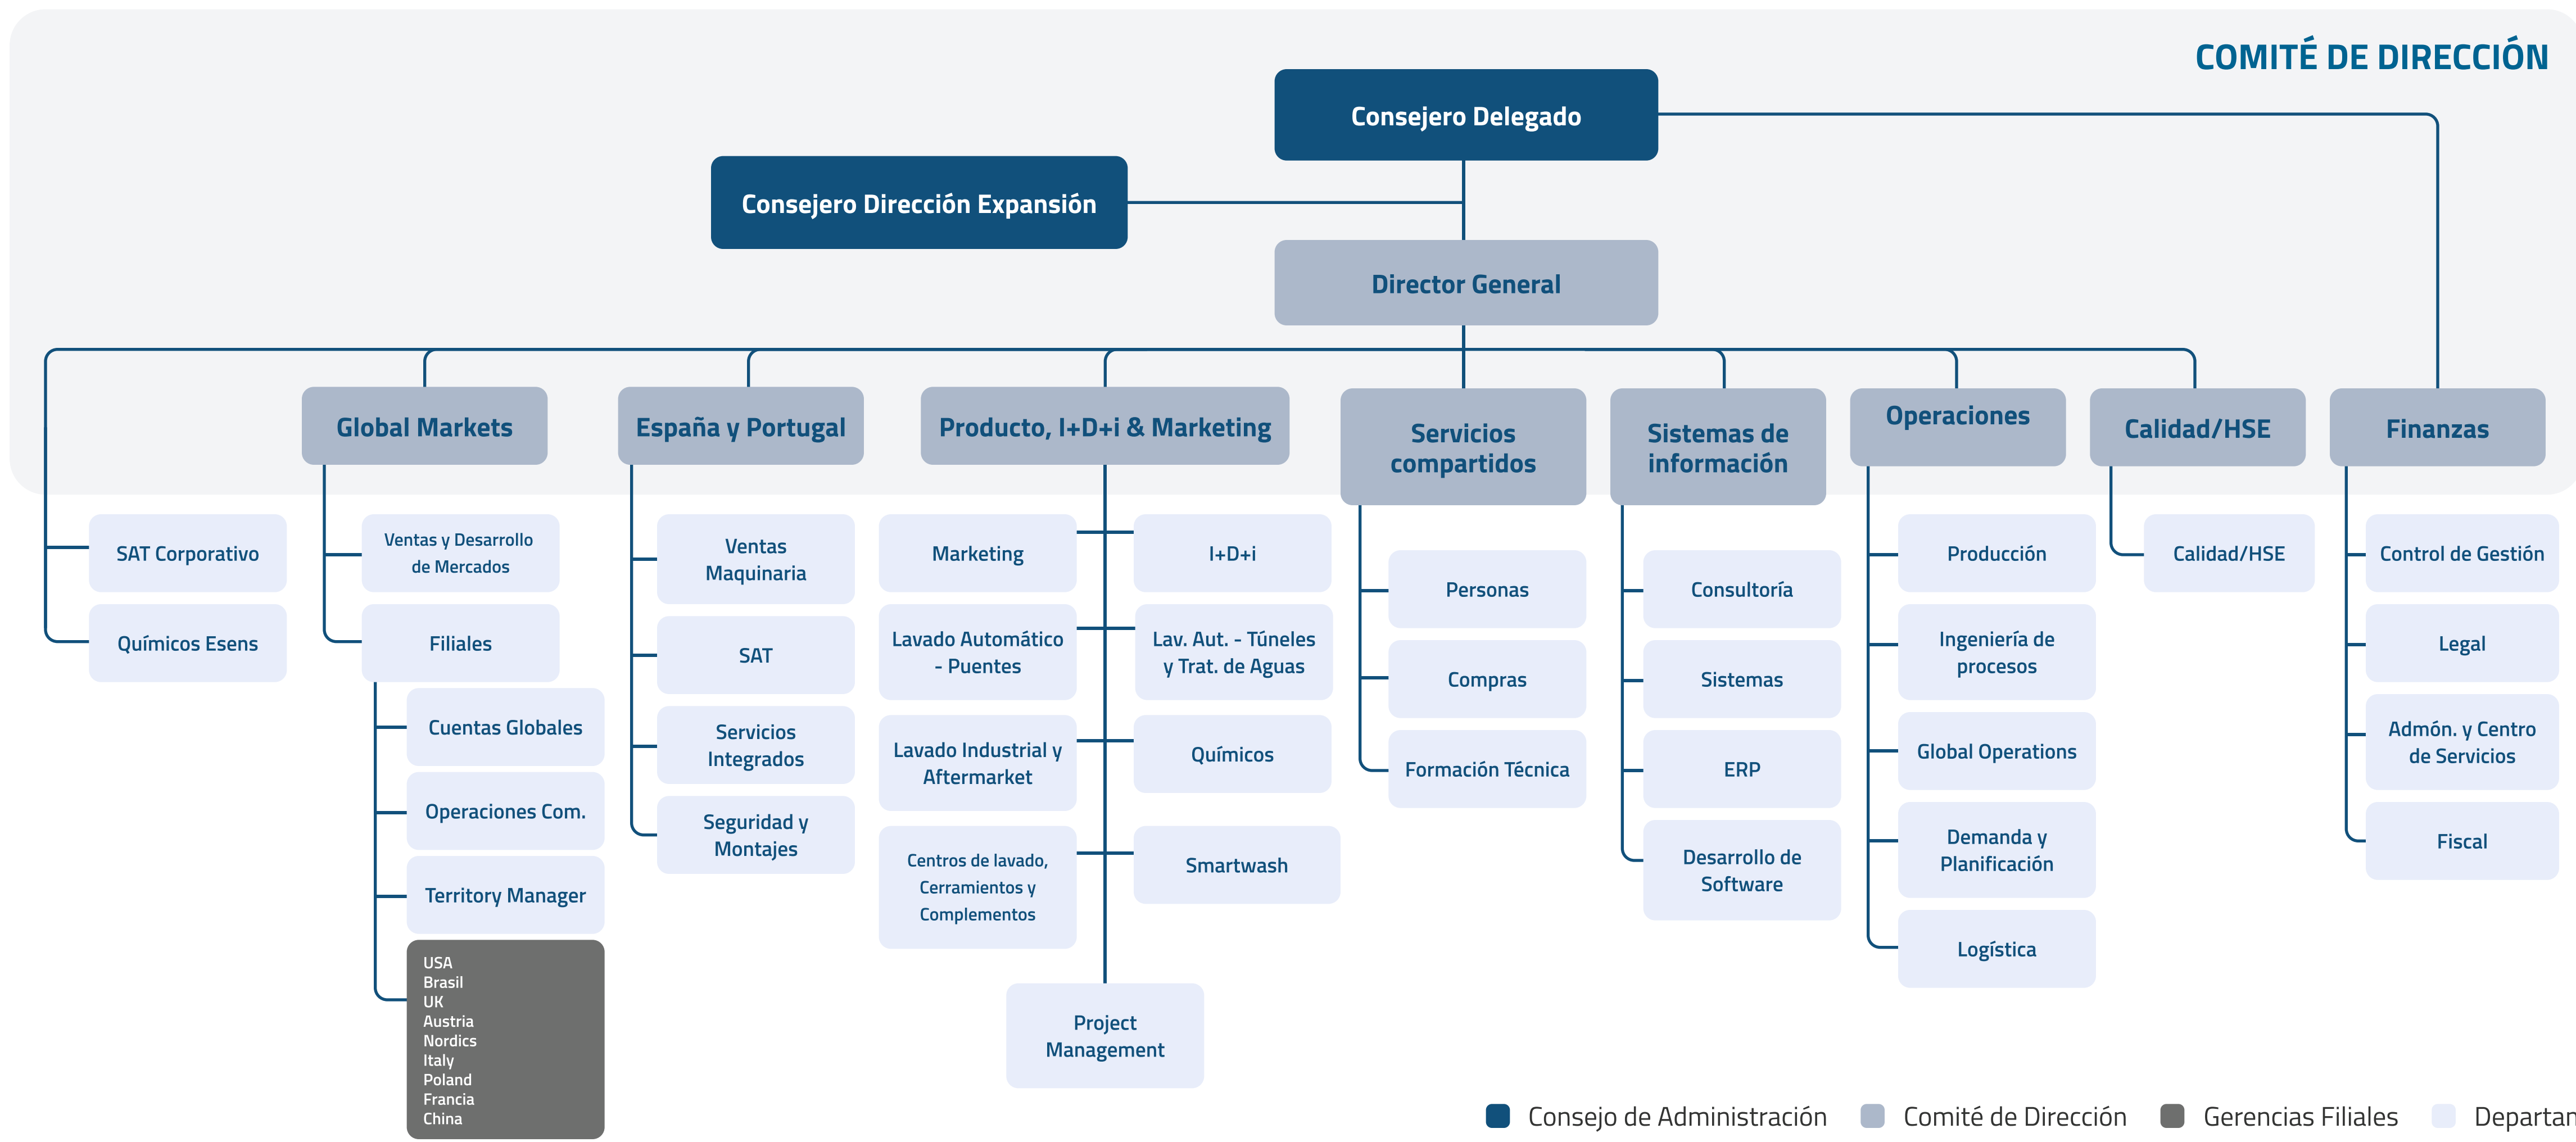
COMITÉ DE DIRECCIÓN

Consejero Delegado

Consejero Dirección Expansión

Director General

Global Markets

España y Portugal

Producto, I+D+i & Marketing

Servicios compartidos

Sistemas de información

Operaciones

Calidad/HSE

Finanzas

SAT Corporativo

Químicos Esens

Ventas y Desarrollo de Mercados

Filiales

Cuentas Globales

Operaciones Com.

Territory Manager

USA
Brasil
UK
Austria
Nordics
Italy
Poland
Francia
China

Ventas Maquinaria

SAT

Servicios Integrados

Seguridad y Montajes

Marketing

Lavado Automático - Puentes

Lavado Industrial y Aftermarket

Centros de lavado, Cerramientos y Complementos

I+D+i

Lav. Aut. - Túneles y Trat. de Aguas

Químicos

Smartwash

Project Management

Personas

Compras

Formación Técnica

Consultoría

Sistemas

ERP

Desarrollo de Software

Producción

Ingeniería de procesos

Global Operations

Demanda y Planificación

Logística

Calidad/HSE

Control de Gestión

Legal

Admón. y Centro de Servicios

Fiscal

Consejo de Administración   Comité de Dirección   Gerencias Filiales   Departar